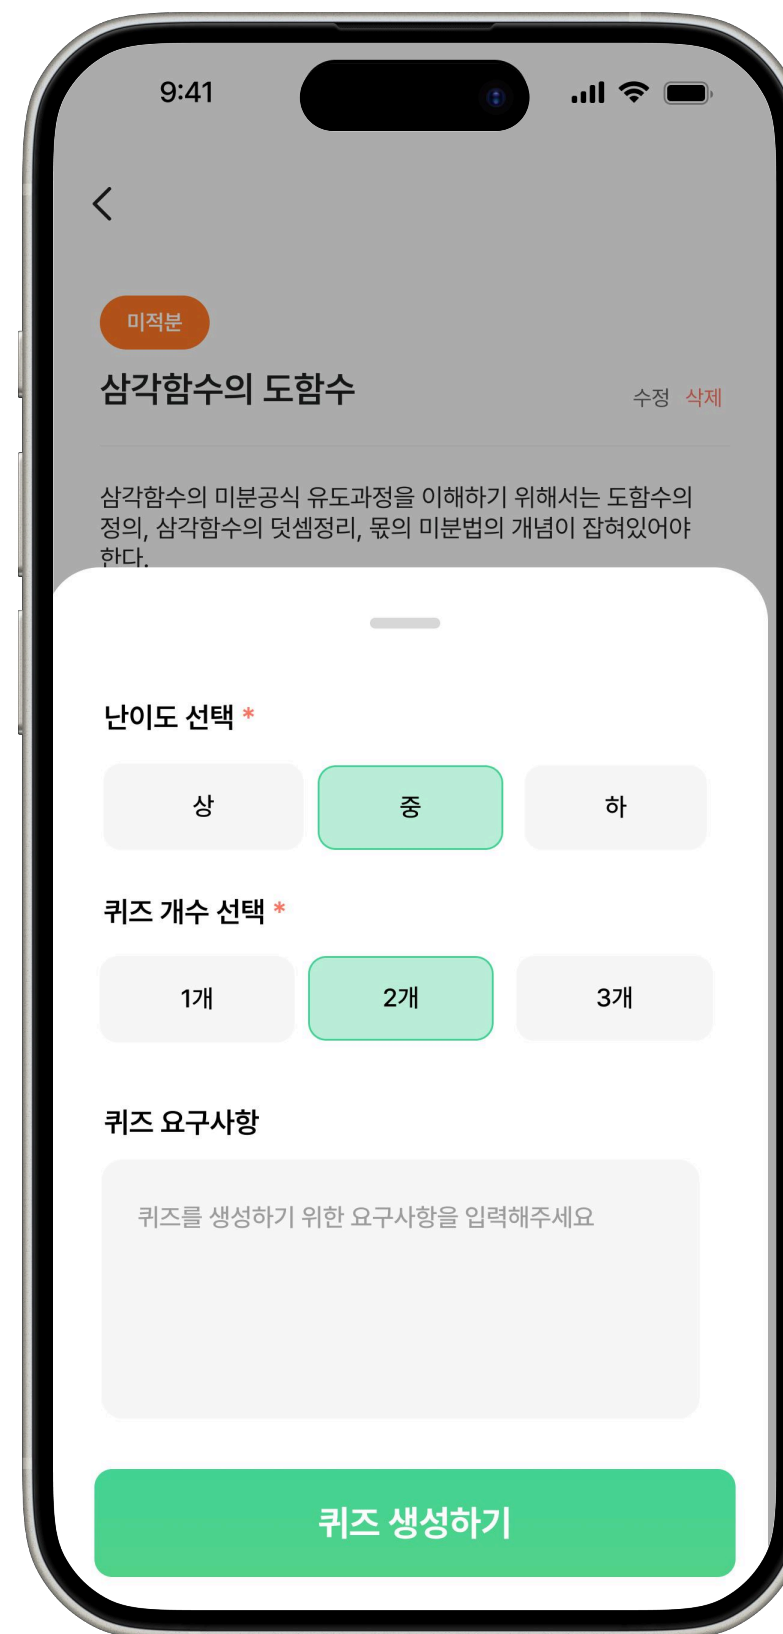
9:41

<

미적분

삼각함수의 도함수

수정 삭제

삼각함수의 미분공식 유도과정을 이해하기 위해서는 도함수의 정의, 삼각함수의 덧셈정리, 몫의 미분법의 개념이 잡혀있어야 한다.

난이도 선택 *

상

중

하

퀴즈 개수 선택 *

1개

2개

3개

퀴즈 요구사항

퀴즈를 생성하기 위한 요구사항을 입력해주세요

퀴즈 생성하기